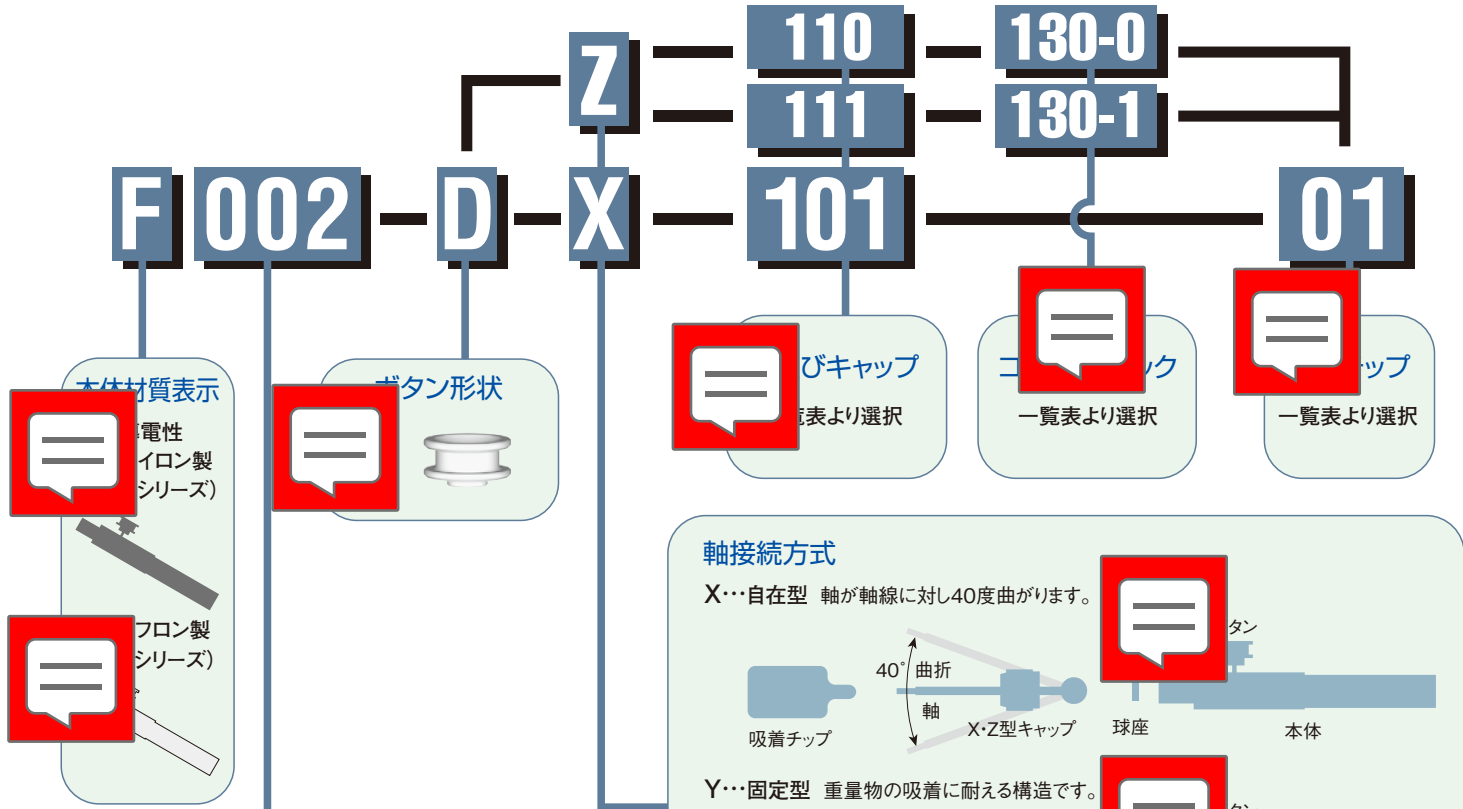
Z

110

111

130-0

130-1

F 002 - D - X - 101 - 01

本体材質表示

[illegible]電性

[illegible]イロン製

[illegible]シリーズ)

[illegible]フロン製

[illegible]シリーズ)

ボタン形状

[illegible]びキャップ

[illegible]覧表より選択

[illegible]ック

一覧表より選択

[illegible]ャップ

一覧表より選択

軸接続方式

X…自在型 軸が軸線に対し40度曲がります。

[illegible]タン

40° 曲折

軸

吸着チップ

X・Z型キャップ

球座

本体

Y…固定型 重量物の吸着に耐える構造です。